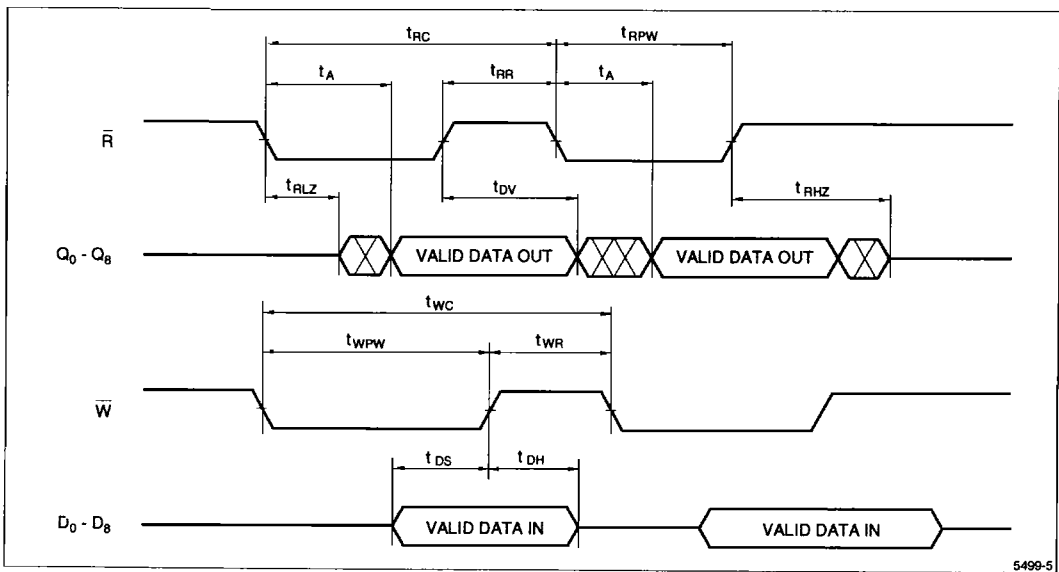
$t_{RC}$

$t_{RPW}$

$t_A$

$t_{RR}$

$t_A$

$\overline{R}$

$t_{RLZ}$

$t_{DV}$

$t_{RHZ}$

$Q_0 - Q_8$

VALID DATA OUT

VALID DATA OUT

$t_{WC}$

$t_{WPW}$

$t_{WR}$

$\overline{W}$

$t_{DS}$

$t_{DH}$

$D_0 - D_8$

VALID DATA IN

VALID DATA IN

5499-5